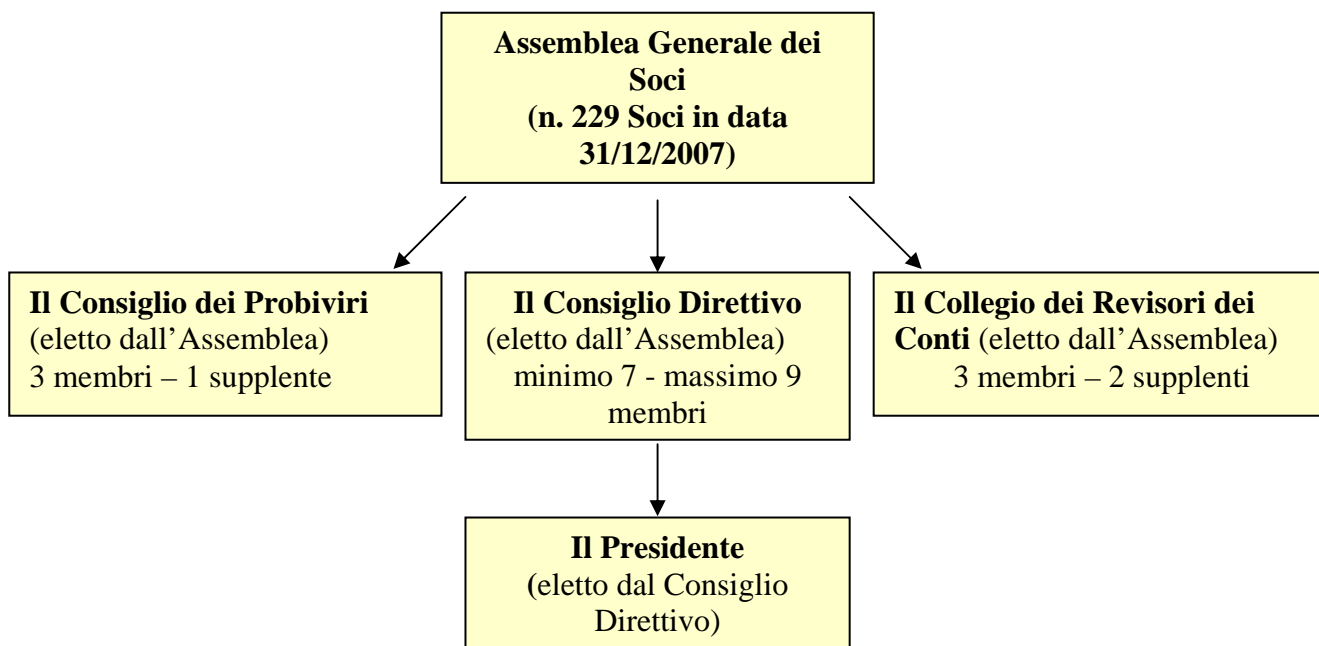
Assemblea Generale dei Soci
(n. 229 Soci in data 31/12/2007)

Il Consiglio dei Probiviri
(eletto dall'Assemblea)
3 membri – 1 supplente

Il Consiglio Direttivo
(eletto dall'Assemblea)
minimo 7 - massimo 9 membri

Il Collegio dei Revisori dei Conti (eletto dall'Assemblea)
3 membri – 2 supplenti

Il Presidente
(eletto dal Consiglio Direttivo)